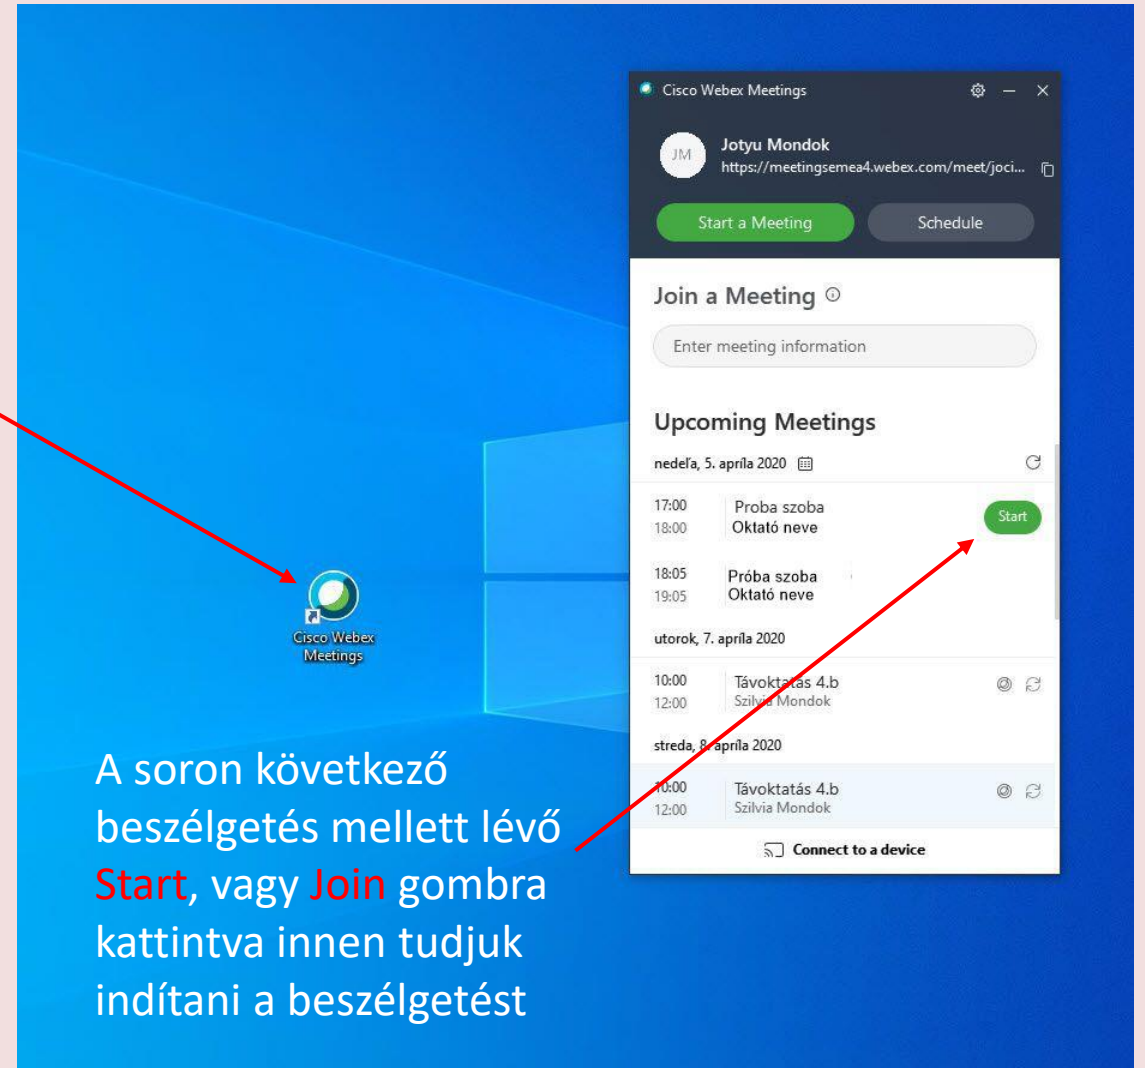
Cisco Webex Meetings

JM
Jotyu Mondok
https://meetingsemea4.webex.com/meet/joci...

Start a Meeting
Schedule

Join a Meeting
Enter meeting information

Upcoming Meetings
nedeľa, 5. apríla 2020

17:00
18:00
Proba szoba
Oktató neve
Start

18:05
19:05
Próba szoba
Oktató neve

utorok, 7. apríla 2020

10:00
12:00
Távoktatás 4.b
Szilvia Mondok

streda, 8. apríla 2020

10:00
12:00
Távoktatás 4.b
Szilvia Mondok

Connect to a device

Cisco Webex Meetings

A soron következő beszélgetés mellett lévő Start, vagy Join gombra kattintva innen tudjuk indítani a beszélgetést